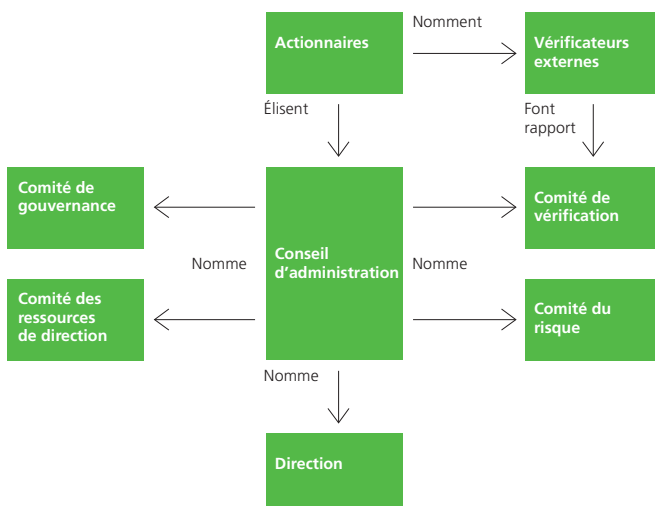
Actionnaires

Nomment

Vérificateurs externes

Élisent

Font rapport

Comité de gouvernance

Comité de vérification

Nomme

Conseil d'administration

Nomme

Comité des ressources de direction

Comité du risque

Nomme

Direction